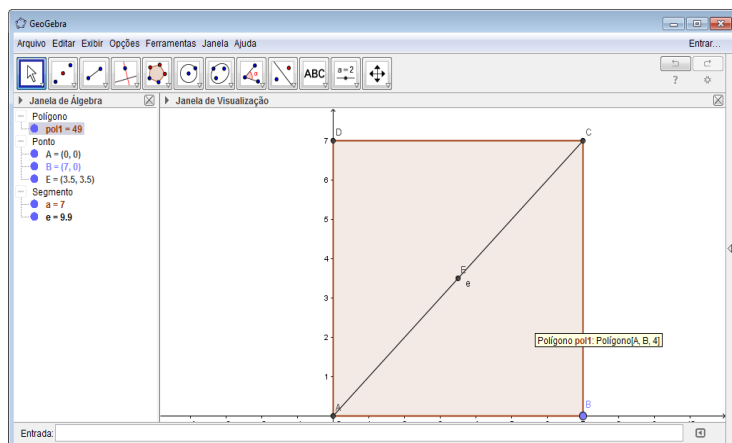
GeoGebra

Arquivo Editar Exibir Opções Ferramentas Janela Ajuda

Entrar...

ABC

a = 2

?

Janela de Álgebra

Polígono
pol1 = 49
Ponto
A = (0, 0)
B = (7, 0)
E = (3.5, 3.5)
Segmento
a = 7
e = 9.9

Janela de Visualização

D
C
7
6
5
4
E
3
e
2
1
A
B

Polígono pol1: Polígono[A, B, 4]

Entrada: